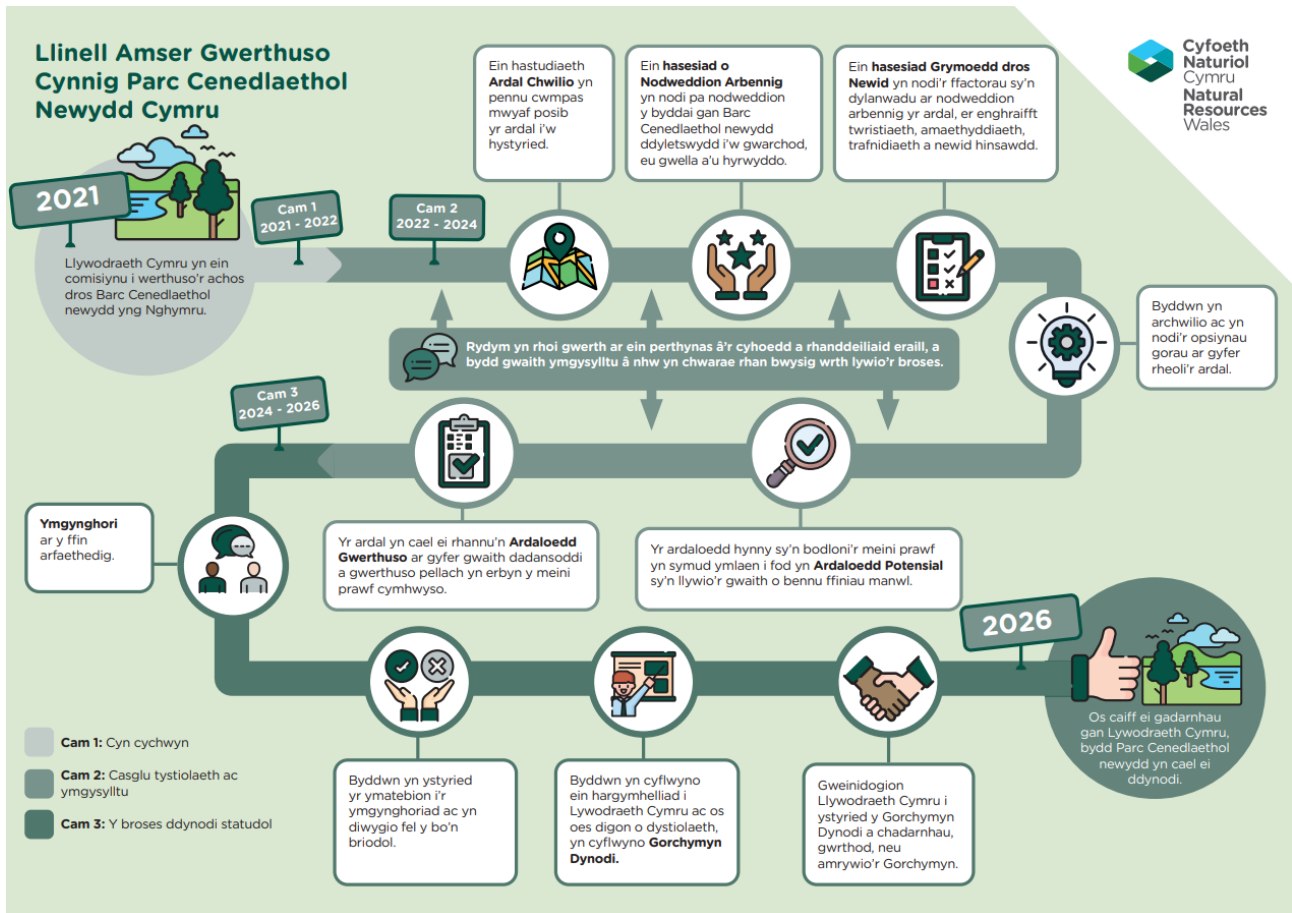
Llinell Amser Gwerthuso Cynnig Parc Cenedlaethol Newydd Cymru

Cyfoeth Naturiol Cymru
Natural Resources Wales

2021

Llywodraeth Cymru yn ein comisiynu i werthuso'r achos dros Barc Cenedlaethol newydd yng Nghymru.

Cam 1
2021 - 2022

Cam 2
2022 - 2024

Ein hastudiaeth **Ardal Chwilio** yn pennu cwmpas mwyaf posib yr ardal i'w hystyried.

Ein **hasesiad o Nodweddion Arbennig** yn nodi pa nodweddion y byddai gan Barc Cenedlaethol newydd ddyletswydd i'w gwarchod, eu gwella a'u hyrwyddo.

Ein **hasesiad Grymoedd dros Newid** yn nodi'r ffactorau sy'n dylanwadu ar nodweddion arbennig yr ardal, er enghraifft twristiaeth, amaethyddiaeth, trafnidiaeth a newid hinsawdd.

Byddwn yn archwilio ac yn nodi'r opsiynau gorau ar gyfer rheoli'r ardal.

Rydym yn rhoi gwerth ar ein perthynas â'r cyhoedd a rhanddeiliaid eraill, a bydd gwaith ymgysylltu â nhw yn chwarae rhan bwysig wrth lywio'r broses.

Cam 3
2024 - 2026

Yr ardal yn cael ei rhannu'n **Ardaloedd Gwerthuso** ar gyfer gwaith dadansoddi a gwerthuso pellach yn erbyn y meini prawf cymhwyso.

Yr ardaloedd hynny sy'n bodloni'r meini prawf yn symud ymlaen i fod yn **Ardaloedd Potensial** sy'n llywio'r gwaith o bennu ffiniau manwl.

**Ymgynghori** ar y ffin arfaethedig.

2026

Os caiff ei gadarnhau gan Lywodraeth Cymru, bydd Parc Cenedlaethol newydd yn cael ei ddynodi.

**Cam 1:** Cyn cychwyn

**Cam 2:** Casglu tystiolaeth ac ymgysylltu

**Cam 3:** Y broses ddynodi statudol

Byddwn yn ystyried yr ymatebion i'r ymgynghoriad ac yn diwygio fel y bo'n briodol.

Byddwn yn cyflwyno ein hargymhelliad i Lywodraeth Cymru ac os oes digon o dystiolaeth, yn cyflwyno **Gorchymyn Dynodi.**

Gweinidogion Llywodraeth Cymru i ystyried y Gorchymyn Dynodi a chadarnhau, gwrthod, neu amrywio'r Gorchymyn.